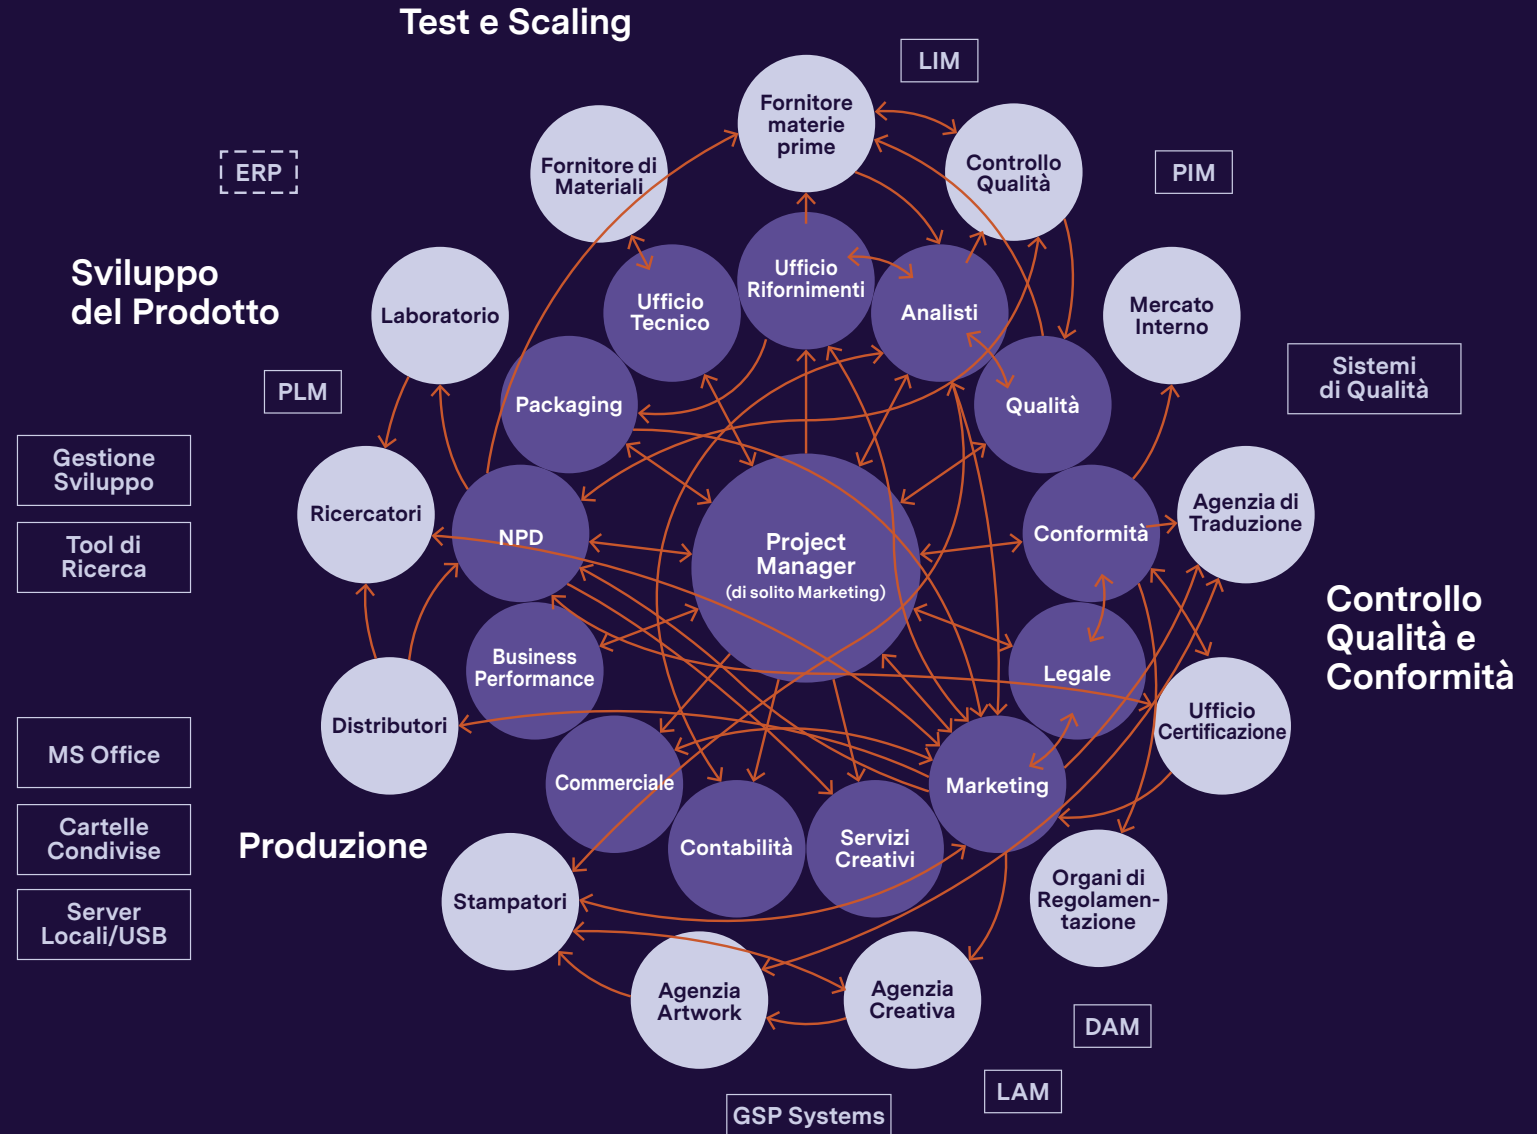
Test e Scaling

LIM

ERP

PIM

Fornitore materie prime

Fornitore di Materiali

Controllo Qualità

Sviluppo del Prodotto

Ufficio Rifornimenti

Ufficio Tecnico

Analisti

Laboratorio

Mercato Interno

PLM

Packaging

Qualità

Sistemi di Qualità

Gestione Sviluppo

Ricercatori

NPD

Project Manager (di solito Marketing)

Conformità

Agenzia di Traduzione

Tool di Ricerca

Controllo Qualità e Conformità

Business Performance

Legale

Distributori

Ufficio Certificazione

MS Office

Commerciale

Marketing

Cartelle Condivise

Produzione

Contabilità

Servizi Creativi

Stampatori

Organi di Regolamentazione

Server Locali/USB

Agenzia Artwork

Agenzia Creativa

DAM

LAM

GSP Systems